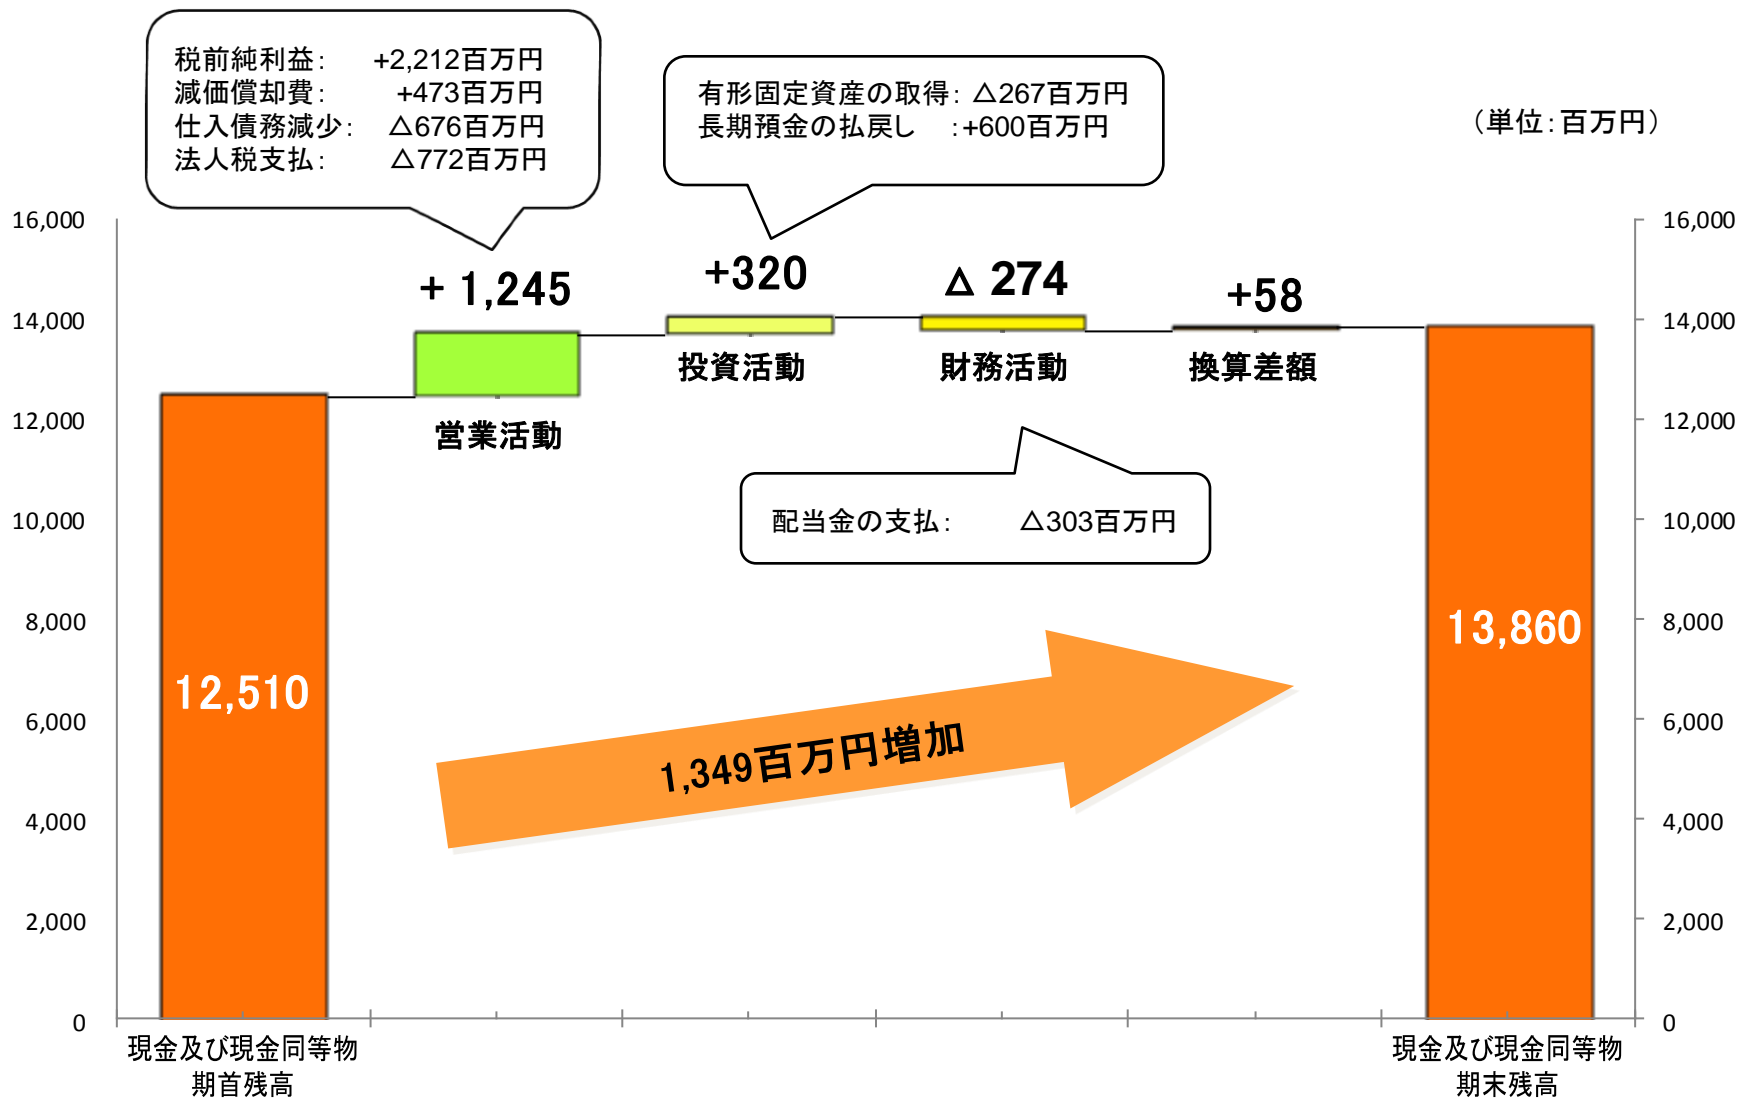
税前純利益: +2,212百万円
減価償却費: +473百万円
仕入債務減少: △676百万円
法人税支払: △772百万円

有形固定資産の取得: △267百万円
長期預金の払戻し :+600百万円

(単位:百万円)

16,000
14,000
12,000
10,000
8,000
6,000
4,000
2,000
0

+ 1,245
営業活動

+320
投資活動

△ 274
財務活動

+58
換算差額

配当金の支払: △303百万円

12,510

13,860

1,349百万円増加

16,000
14,000
12,000
10,000
8,000
6,000
4,000
2,000
0

現金及び現金同等物
期首残高

現金及び現金同等物
期末残高